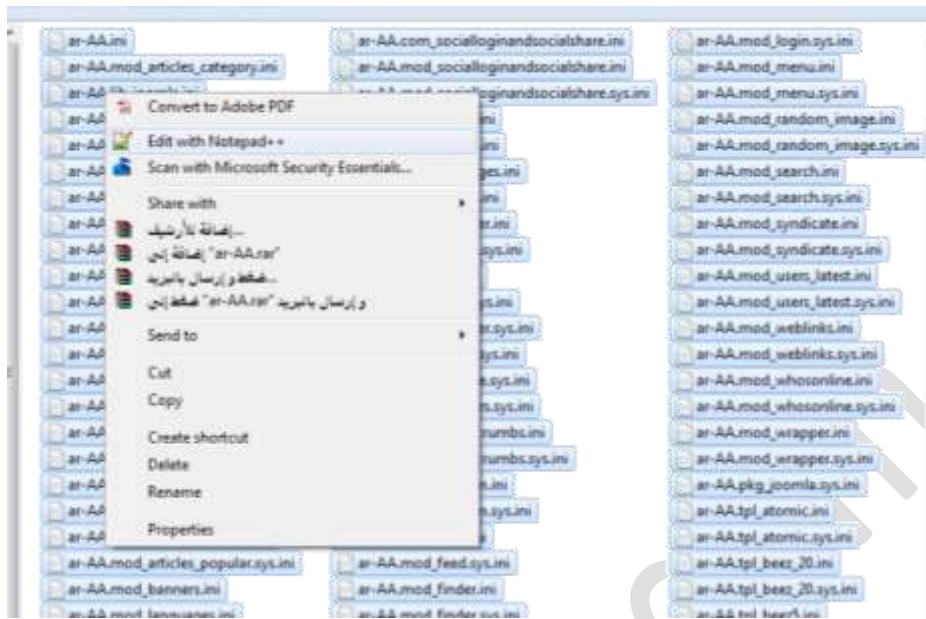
ar-AA.ini
ar-AA.mod_articles_category.ini
ar-AA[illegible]
ar-AA
ar-AA
ar-AA
ar-AA
ar-AA
ar-AA
ar-AA
ar-AA
ar-AA
ar-AA
ar-AA
ar-AA
ar-AA
ar-AA
ar-AA
ar-AA
ar-AA
ar-AA.mod_articles_popular.sys.ini
ar-AA.mod_banners.ini
ar-AA.mod_languages.ini

Convert to Adobe PDF
Edit with Notepad++
Scan with Microsoft Security Essentials...
Share with
إضافة للأرشيف...
إضافة إلى "ar-AA.rar"
ضغط و إرسال بالبريد...
ضغط إلى "ar-AA.rar" و إرسال بالبريد
Send to
Cut
Copy
Create shortcut
Delete
Rename
Properties

ar-AA.com_socialloginandsocialshare.ini
ar-AA.mod_socialloginandsocialshare.ini
ar-AA.mod_socialloginandsocialshare.sys.ini
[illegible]ini
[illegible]ini
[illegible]ges.ini
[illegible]ini
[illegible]er.ini
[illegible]sys.ini
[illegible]
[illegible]s.ini
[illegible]r.sys.ini
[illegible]sys.ini
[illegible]e.sys.ini
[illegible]s.sys.ini
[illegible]rumbs.ini
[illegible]rumbs.sys.ini
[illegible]n.ini
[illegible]n.sys.ini
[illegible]
ar-AA.mod_feed.sys.ini
ar-AA.mod_finder.ini
ar-AA.mod_finder.sys.ini

ar-AA.mod_login.sys.ini
ar-AA.mod_menu.ini
ar-AA.mod_menu.sys.ini
ar-AA.mod_random_image.ini
ar-AA.mod_random_image.sys.ini
ar-AA.mod_search.ini
ar-AA.mod_search.sys.ini
ar-AA.mod_syndicate.ini
ar-AA.mod_syndicate.sys.ini
ar-AA.mod_users_latest.ini
ar-AA.mod_users_latest.sys.ini
ar-AA.mod_weblinks.ini
ar-AA.mod_weblinks.sys.ini
ar-AA.mod_whosonline.ini
ar-AA.mod_whosonline.sys.ini
ar-AA.mod_wrapper.ini
ar-AA.mod_wrapper.sys.ini
ar-AA.pkg_joomla.sys.ini
ar-AA.tpl_atomic.ini
ar-AA.tpl_atomic.sys.ini
ar-AA.tpl_beez_20.ini
ar-AA.tpl_beez_20.sys.ini
ar-AA.tpl_beez5.ini